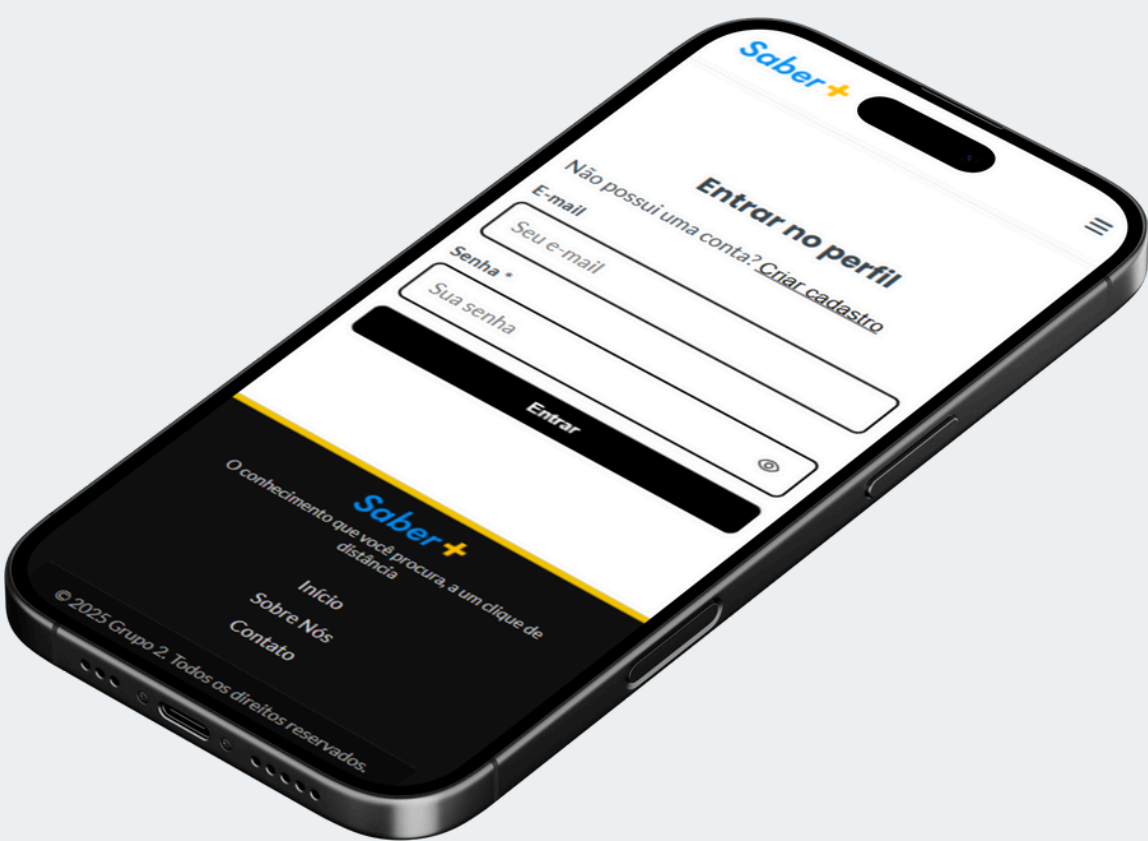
Saber+

Entrar no perfil

Não possui uma conta? Criar cadastro

E-mail

Seu e-mail

Senha *

Sua senha

Entrar

Saber+

O conhecimento que você procura, a um clique de distância

Início

Sobre Nós

Contato

© 2025 Grupo 2. Todos os direitos reservados.